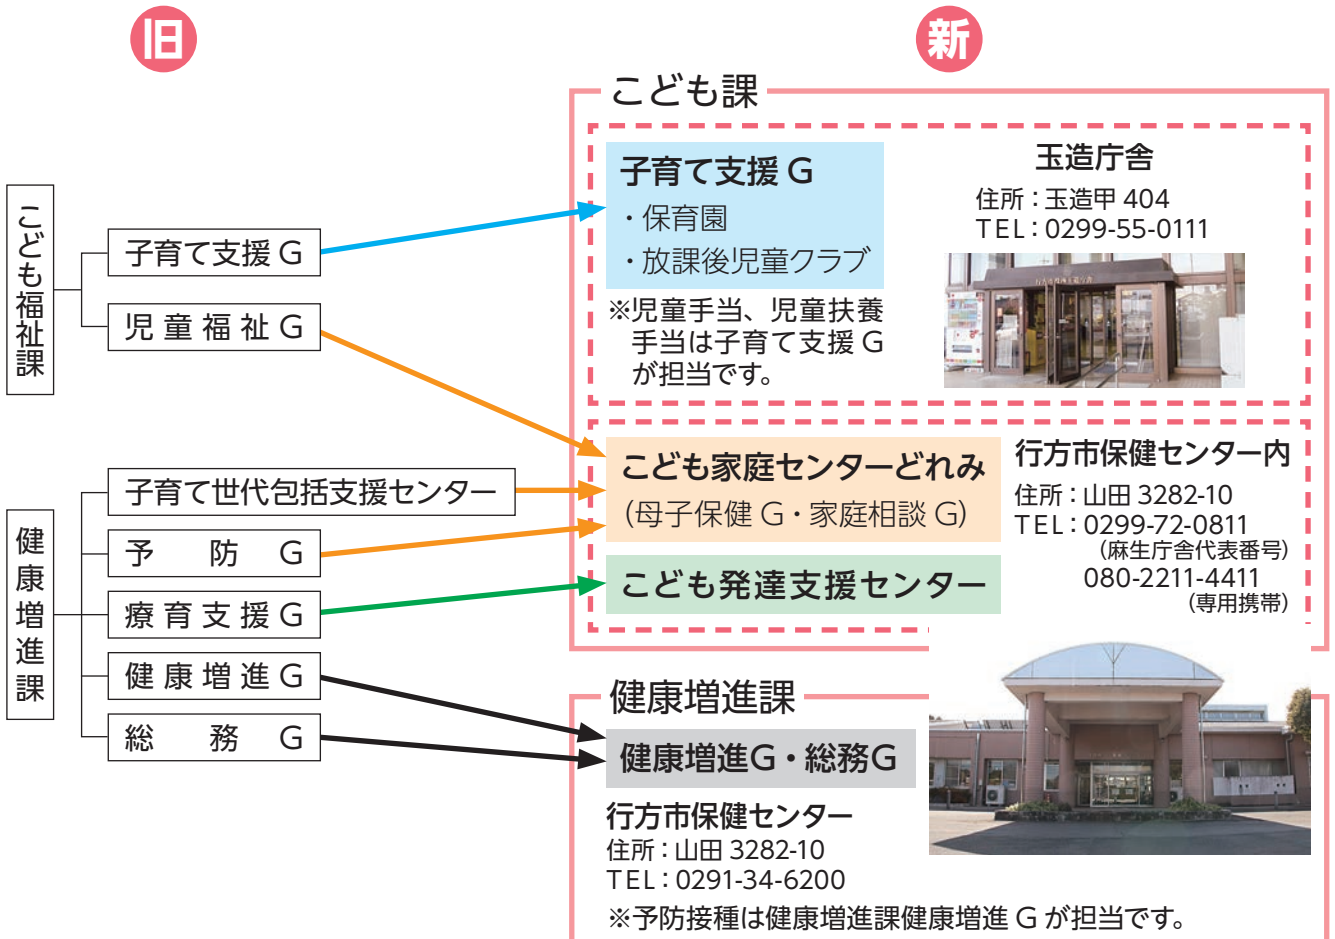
旧

新

こども福祉課

子育て支援 G

児童福祉 G

健康増進課

子育て世代包括支援センター

予　防　G

療育支援 G

健康増進 G

総　務　G

こども課

子育て支援 G
・保育園
・放課後児童クラブ

※児童手当、児童扶養手当は子育て支援 G が担当です。

玉造庁舎
住所：玉造甲 404
TEL：0299-55-0111

こども家庭センターどれみ
（母子保健 G・家庭相談 G）

こども発達支援センター

行方市保健センター内
住所：山田 3282-10
TEL：0299-72-0811
（麻生庁舎代表番号）
080-2211-4411
（専用携帯）

健康増進課

健康増進G・総務G

行方市保健センター
住所：山田 3282-10
TEL：0291-34-6200
※予防接種は健康増進課健康増進 G が担当です。